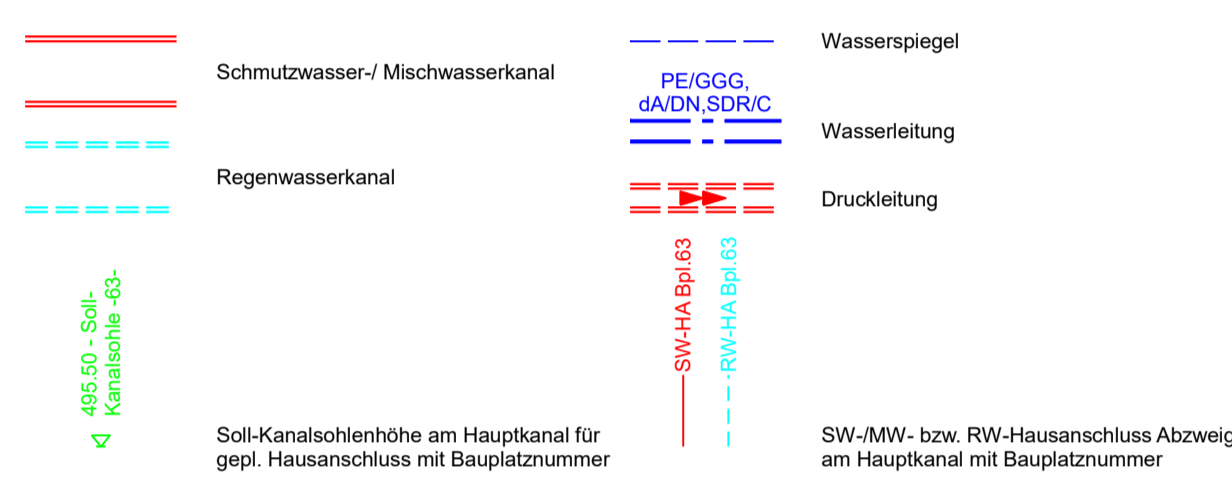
Schmutzwasser-/ Mischwasserkanal

Regenwasserkanal

495.50 - Soll-
Kanalsohle -63-

Soll-Kanalsohlenhöhe am Hauptkanal für gepl. Hausanschluss mit Bauplatznummer

Wasserspiegel

PE/GGG,
dA/DN,SDR/C

Wasserleitung

Druckleitung

SW-HA Bpl.63

RW-HA Bpl.63

SW-/MW- bzw. RW-Hausanschluss Abzweig
am Hauptkanal mit Bauplatznummer